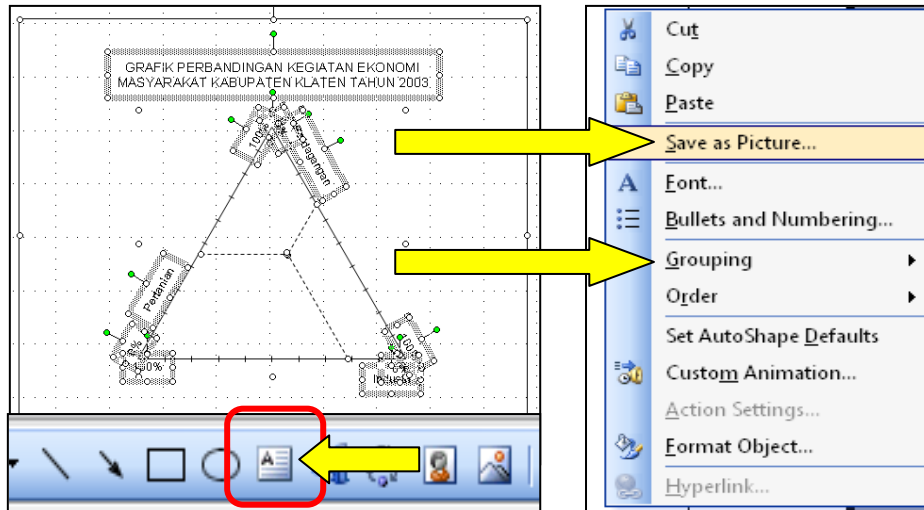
GRAFIK PERBANDINGAN KEGIATAN EKONOMI MASYARAKAT KABUPATEN KLATEN TAHUN 2003

100%

Perdagangan

Pertanian

0%

100%

100%

Industri

Cut
Copy
Paste
Save as Picture...
Font...
Bullets and Numbering...
Grouping
Order
Set AutoShape Defaults
Custom Animation...
Action Settings...
Format Object...
Hyperlink...